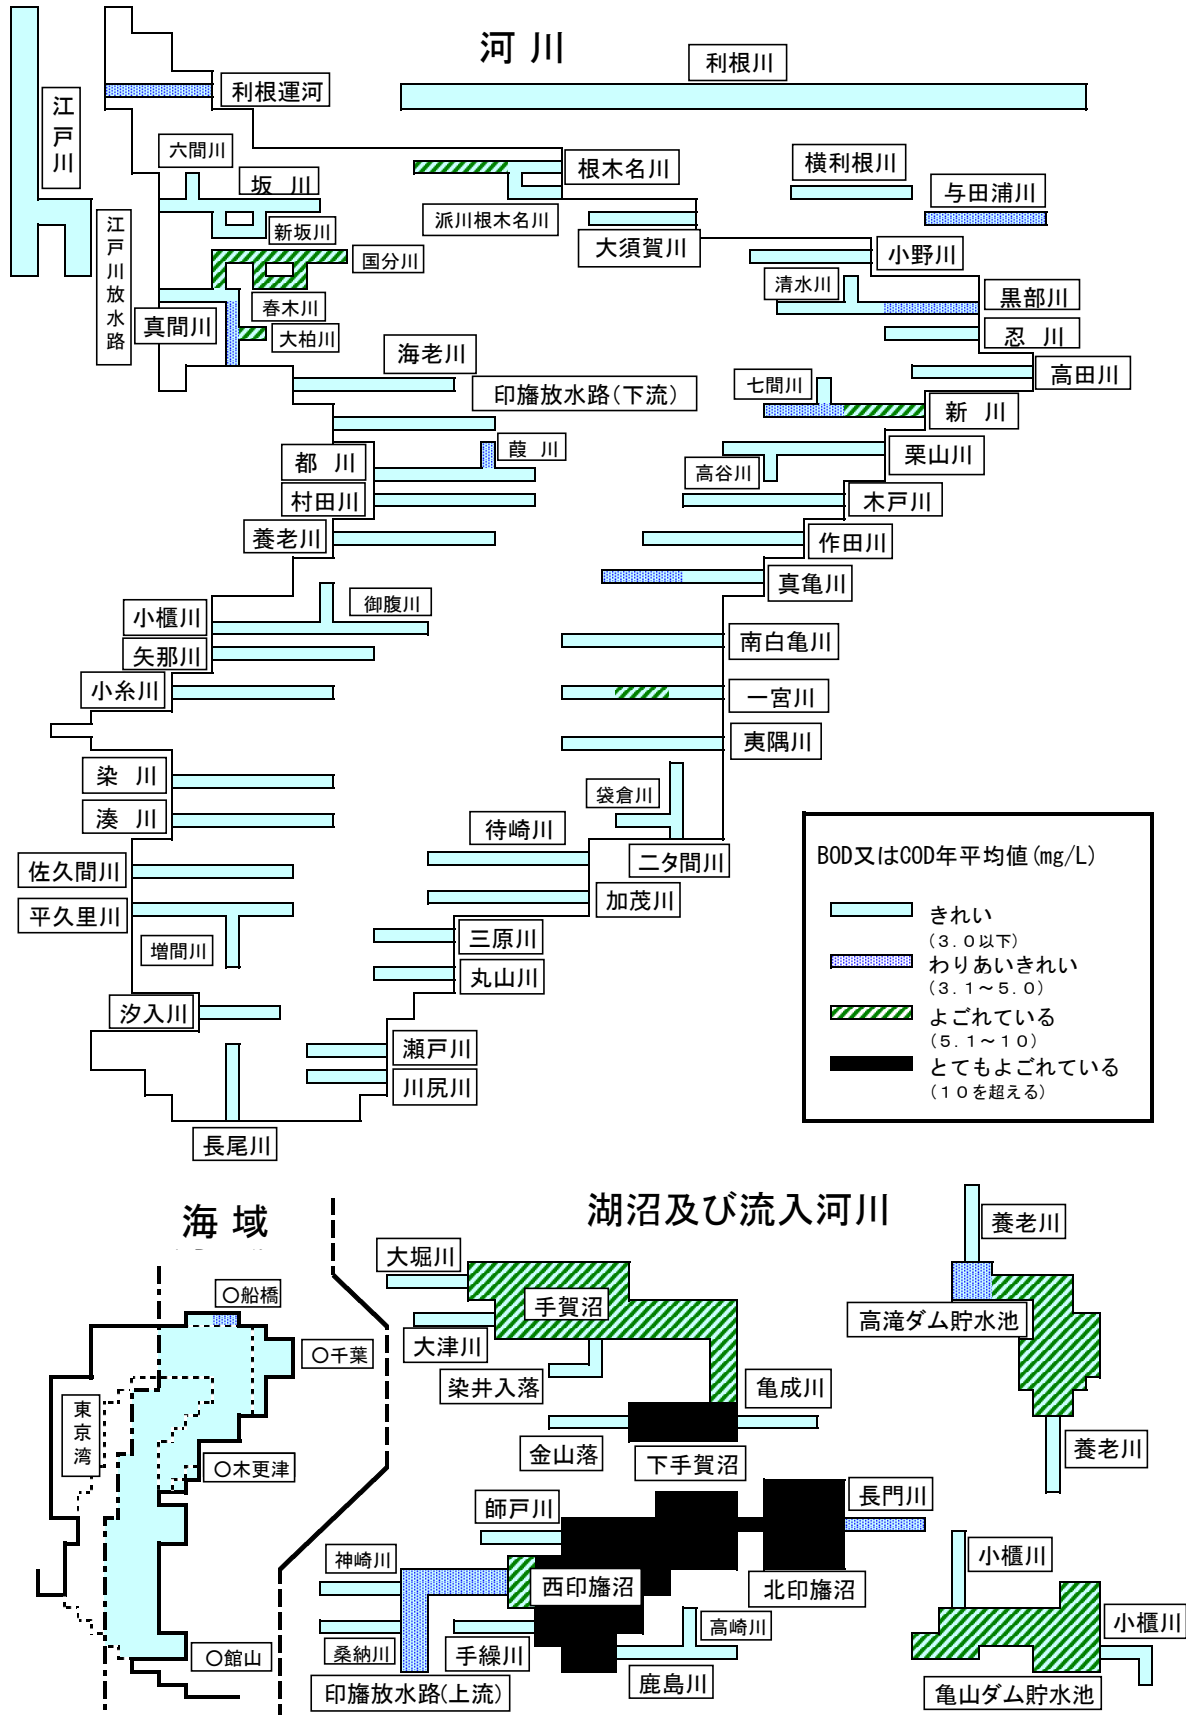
河 川

利根川

利根運河

江戸川

六間川

坂 川

根木名川

横利根川

与田浦川

派川根木名川

新坂川

国分川

大須賀川

小野川

江戸川放水路

春木川

清水川

黒部川

真間川

大柏川

忍 川

海老川

印旛放水路(下流)

高田川

七間川

新 川

葭 川

都 川

栗山川

高谷川

村田川

木戸川

養老川

作田川

真亀川

御腹川

小櫃川

南白亀川

矢那川

小糸川

一宮川

夷隅川

染 川

袋倉川

湊 川

待崎川

二タ間川

佐久間川

加茂川

平久里川

三原川

増間川

丸山川

汐入川

瀬戸川

川尻川

長尾川

BOD又はCOD年平均値(mg/L)
きれい
(3.0以下)
わりあいきれい
(3.1~5.0)
よごれている
(5.1~10)
とてもよごれている
(10を超える)

海 域

○船橋

○千葉

東京湾

○木更津

○館山

湖沼及び流入河川

大堀川

手賀沼

大津川

染井入落

亀成川

金山落

下手賀沼

師戸川

長門川

神崎川

西印旛沼

北印旛沼

高崎川

桑納川

手繰川

鹿島川

印旛放水路(上流)

養老川

高滝ダム貯水池

養老川

小櫃川

小櫃川

亀山ダム貯水池